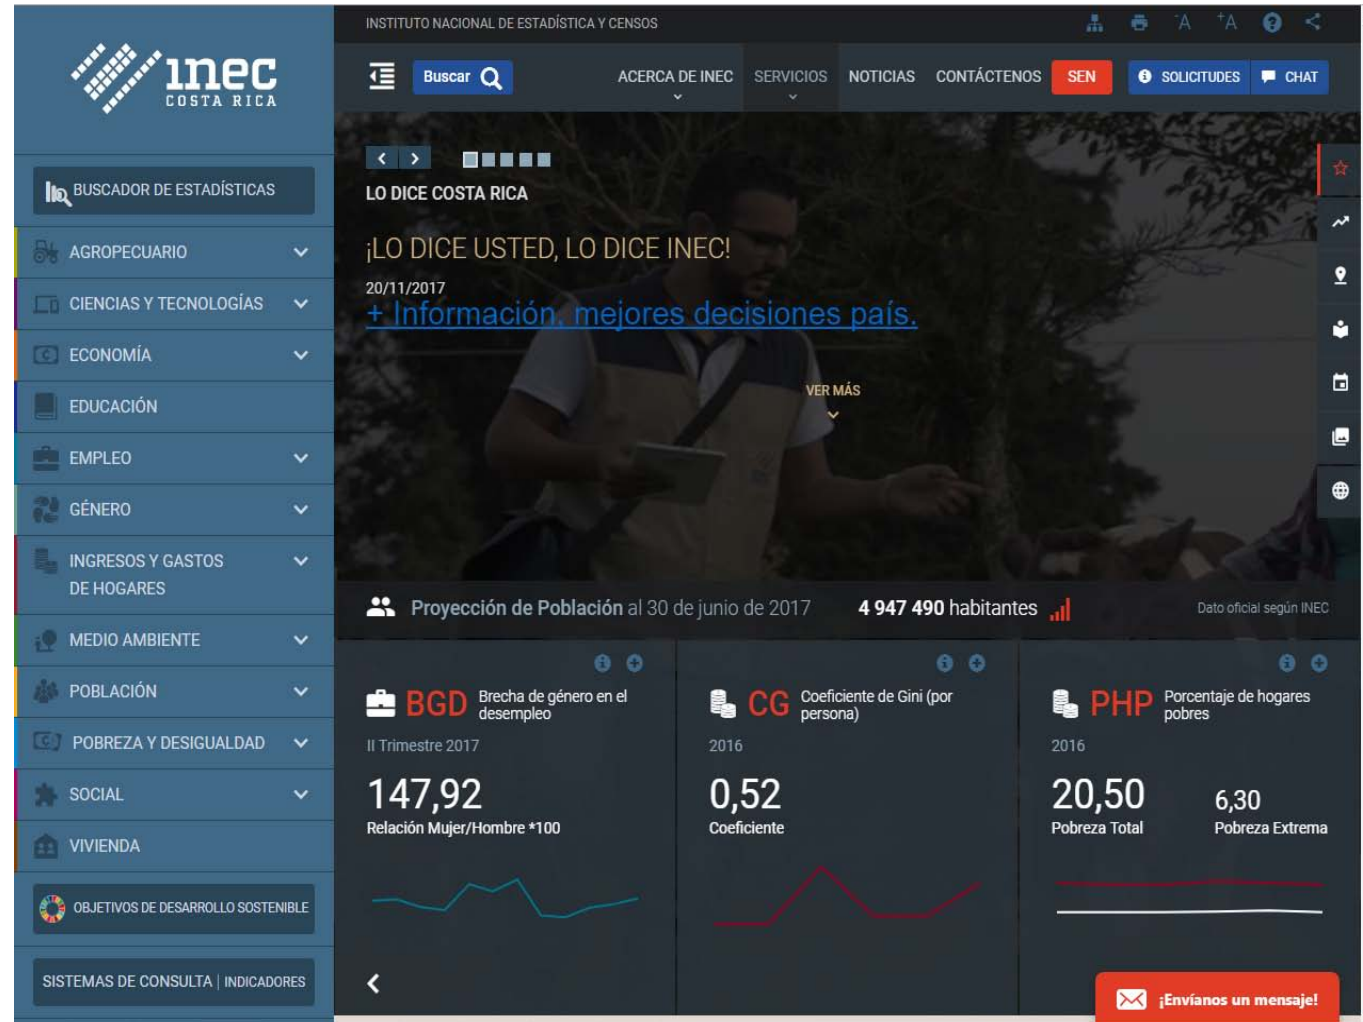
inec
COSTA RICA

BUSCADOR DE ESTADÍSTICAS

AGROPECUARIO
CIENCIAS Y TECNOLOGÍAS
ECONOMÍA
EDUCACIÓN
EMPLEO
GÉNERO
INGRESOS Y GASTOS DE HOGARES
MEDIO AMBIENTE
POBLACIÓN
POBREZA Y DESIGUALDAD
SOCIAL
VIVIENDA

OBJETIVOS DE DESARROLLO SOSTENIBLE

SISTEMAS DE CONSULTA | INDICADORES

INSTITUTO NACIONAL DE ESTADÍSTICA Y CENSOS

-A +A

Buscar

ACERCA DE INEC
SERVICIOS
NOTICIAS
CONTÁCTENOS
SEN
SOLICITUDES
CHAT

LO DICE COSTA RICA

¡LO DICE USTED, LO DICE INEC!

20/11/2017

+ Información, mejores decisiones país.

VER MÁS

Proyección de Población al 30 de junio de 2017 4 947 490 habitantes

Dato oficial según INEC

BGD Brecha de género en el desempleo
II Trimestre 2017
147,92
Relación Mujer/Hombre *100

CG Coeficiente de Gini (por persona)
2016
0,52
Coeficiente

PHP Porcentaje de hogares pobres
2016
20,50
Pobreza Total
6,30
Pobreza Extrema

¡Envíanos un mensaje!